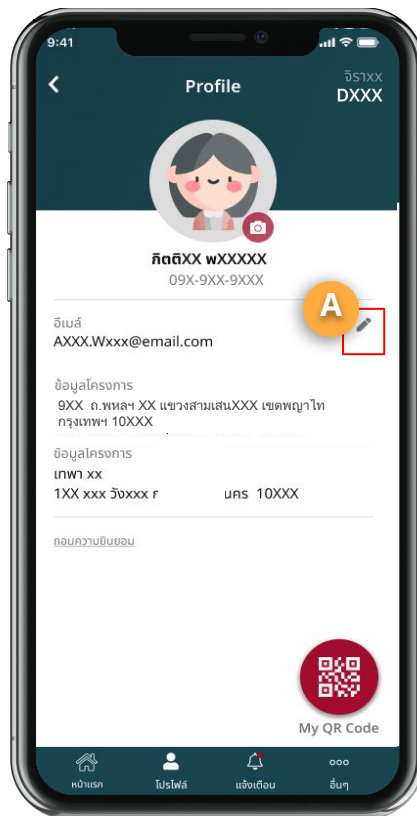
9:41

Profile

จิราXX
DXXX

กิตติXX wXXXXX
09X-9XX-9XXX

A

อีเมล์
AXXX.Wxxx@email.com

ข้อมูลโครงการ
9XX ถ.พหลฯ XX แขวงสามเสนXXX เขตพญาไท กรุงเทพฯ 10XXX

ข้อมูลโครงการ
เทพา xx
1XX xxx วังxxx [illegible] นคร 10XXX

ถอนความยินยอม

My QR Code

หน้าแรก
โปรไฟล์
แจ้งเตือน
อื่นๆ